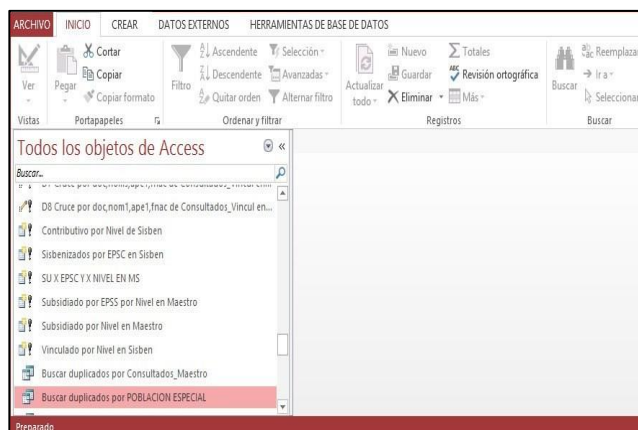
ARCHIVO INICIO CREAR DATOS EXTERNOS HERRAMIENTAS DE BASE DE DATOS

Ver
Pegar
Cortar
Copiar
Copiar formato
Filtro
Ascendente
Descendente
Quitar orden
Selección
Avanzadas
Alternar filtro
Actualizar todo
Nuevo
Guardar
Eliminar
Totales
Revisión ortográfica
Más
Buscar
Reemplazar
Ir a
Seleccionar

Vistas
Portapapeles
Ordenar y filtrar
Registros
Buscar

Todos los objetos de Access

Buscar...

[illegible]
D8 Cruce por doc,nom1,ape1,fnac de Consultados_Vincul en...
Contributivo por Nivel de Sisben
Sisbenizados por EPSC en Sisben
SU X EPSC Y X NIVEL EN MS
Subsidiado por EPSS por Nivel en Maestro
Subsidiado por Nivel en Maestro
Vinculado por Nivel en Sisben
Buscar duplicados por Consultados_Maestro
Buscar duplicados por POBLACION ESPECIAL

Preparado